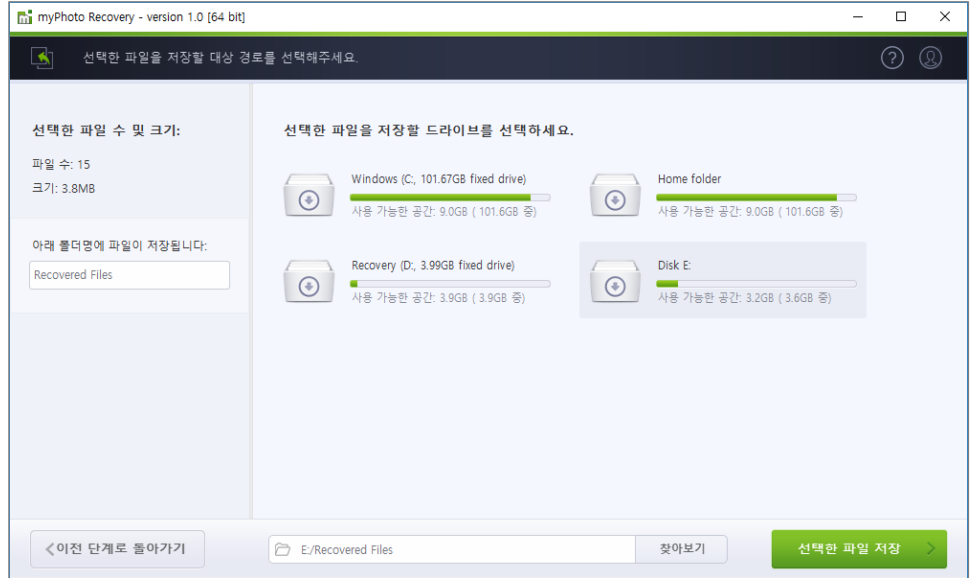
myPhoto Recovery - version 1.0 [64 bit]

선택한 파일을 저장할 대상 경로를 선택해주세요.

선택한 파일 수 및 크기:

파일 수: 15

크기: 3.8MB

아래 폴더명에 파일이 저장됩니다:

Recovered Files

선택한 파일을 저장할 드라이브를 선택하세요.

Windows (C:, 101.67GB fixed drive)
사용 가능한 공간: 9.0GB ( 101.6GB 중)

Home folder
사용 가능한 공간: 9.0GB ( 101.6GB 중)

Recovery (D:, 3.99GB fixed drive)
사용 가능한 공간: 3.9GB ( 3.9GB 중)

Disk E:
사용 가능한 공간: 3.2GB ( 3.6GB 중)

<이전 단계로 돌아가기

E:/Recovered Files

찾아보기

선택한 파일 저장